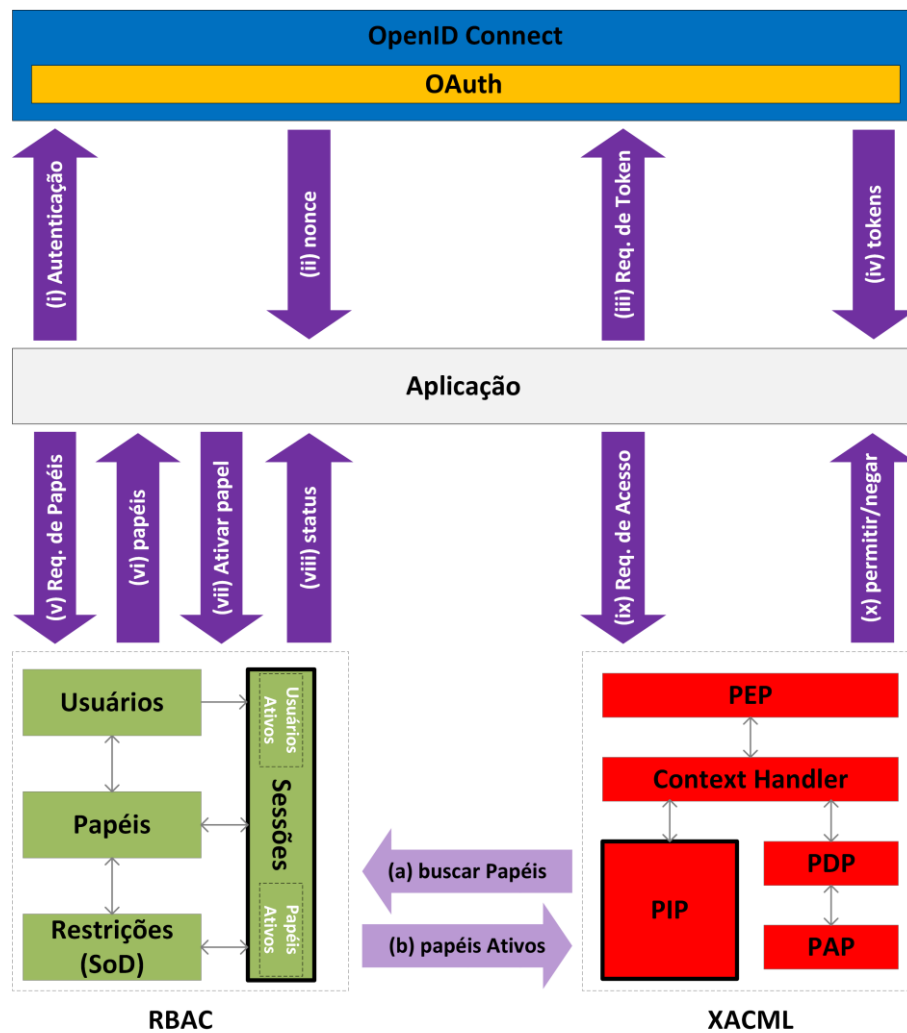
OpenID Connect

OAuth

(i) Autenticação

(ii) nonce

(iii) Req. de Token

(iv) tokens

Aplicação

(v) Req. de Papéis

(vi) papéis

(vii) Ativar papel

(viii) status

(ix) Req. de Acesso

(x) permitir/negar

Usuários

Papéis

Restrições (SoD)

Usuários Ativos

Sessões

Papéis Ativos

(a) buscar Papéis

(b) papéis Ativos

PEP

Context Handler

PIP

PDP

PAP

RBAC

XACML